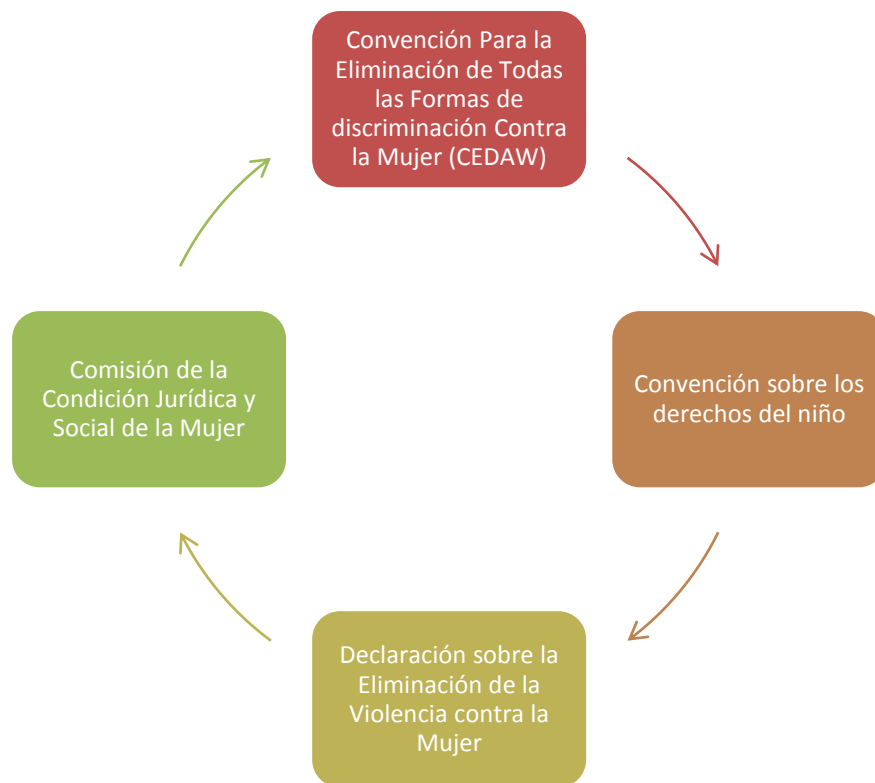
Convención Para la Eliminación de Todas las Formas de discriminación Contra la Mujer (CEDAW)

Convención sobre los derechos del niño

Declaración sobre la Eliminación de la Violencia contra la Mujer

Comisión de la Condición Jurídica y Social de la Mujer